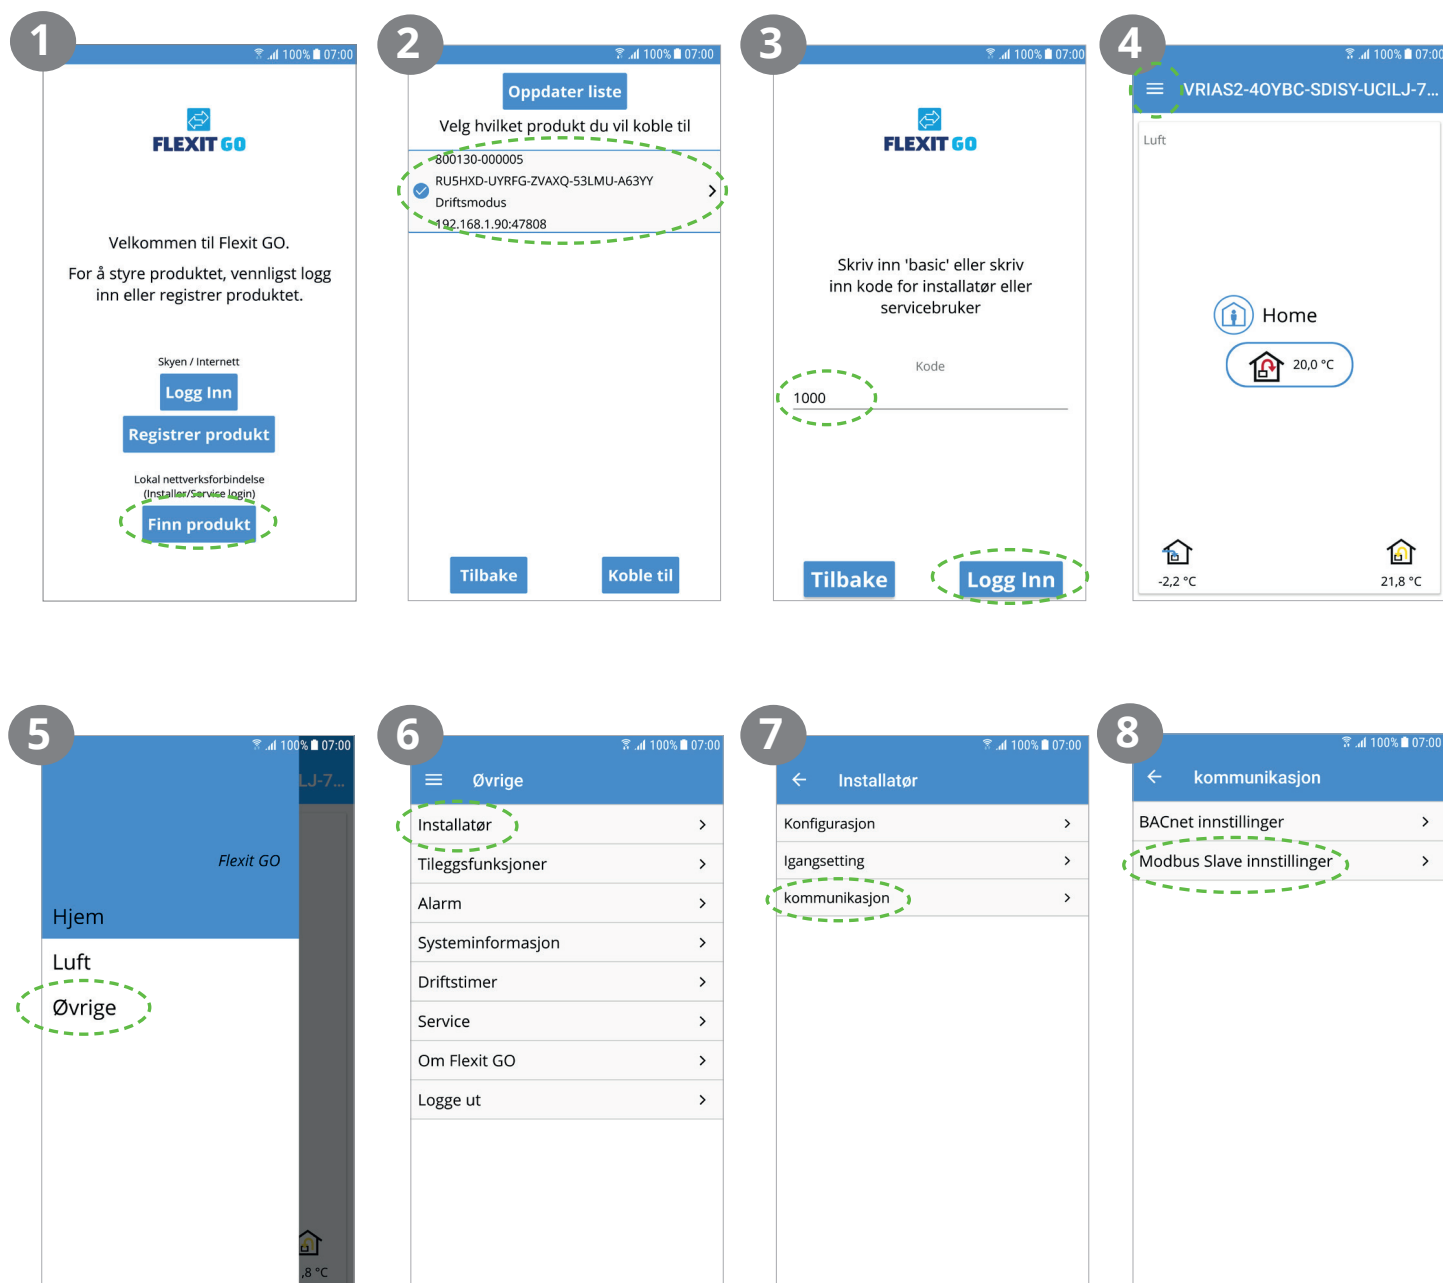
1

100% 07:00

FLEXIT GO

Velkommen til Flexit GO.

For å styre produktet, vennligst logg inn eller registrer produktet.

Skyen / Internett

Logg Inn

Registrer produkt

Lokal nettverksforbindelse (Installer/Service login)

Finn produkt

2

100% 07:00

Oppdater liste

Velg hvilket produkt du vil koble til

800130-000005
RU5HXD-UYRFG-ZVAXQ-53LMU-A63YY
Driftsmodus
192.168.1.90:47808

Tilbake

Koble til

3

100% 07:00

FLEXIT GO

Skriv inn 'basic' eller skriv inn kode for installatør eller servicebruker

Kode

1000

Tilbake

Logg Inn

4

100% 07:00

VRIAS2-4OYBC-SDISY-UCILJ-7...

Luft

Home

20,0 °C

-2,2 °C

21,8 °C

5

100% 07:00

LJ-7...

Flexit GO

Hjem

Luft

Øvrige

,8 °C

6

100% 07:00

Øvrige

Installatør

Tileggsfunksjoner

Alarm

Systeminformasjon

Driftstimer

Service

Om Flexit GO

Logge ut

7

100% 07:00

Installatør

Konfigurasjon

Igangsetting

kommunikasjon

8

100% 07:00

kommunikasjon

BACnet innstillinger

Modbus Slave innstillinger